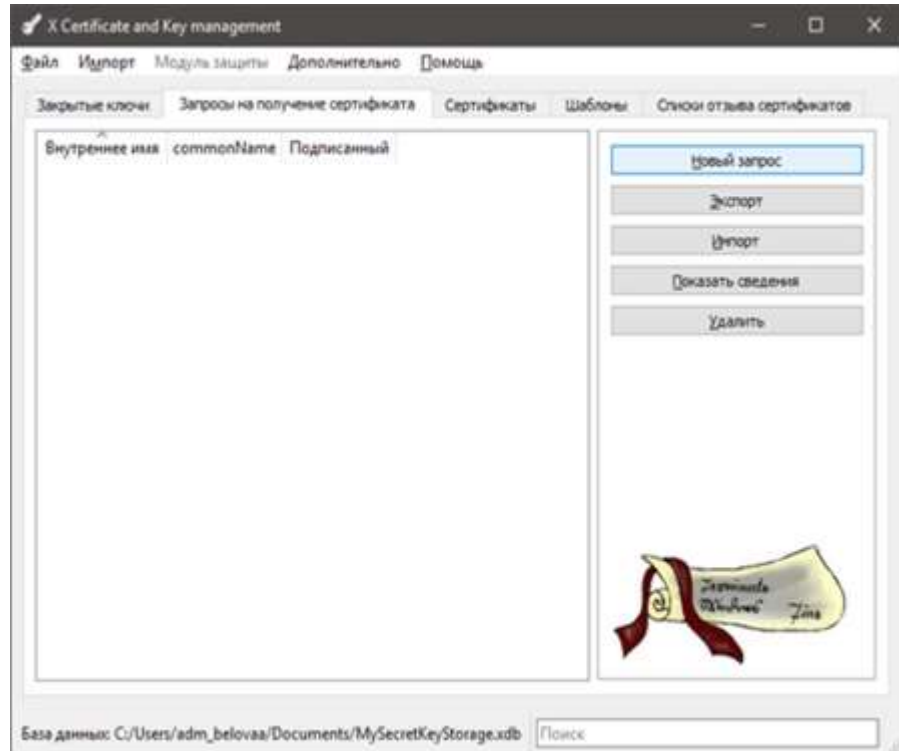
X Certificate and Key management

Файл Импорт Модуль защиты Дополнительно Помощь

Закрытые ключи | Запросы на получение сертификата | Сертификаты | Шаблоны | Списки отзыва сертификатов

Внутреннее имя | commonName | Подписанный

Новый запрос
Экспорт
Импорт
Показать сведения
Удалить

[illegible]

База данных: C:/Users/adm_belovaa/Documents/MySecretKeyStorage.xdb
Поиск